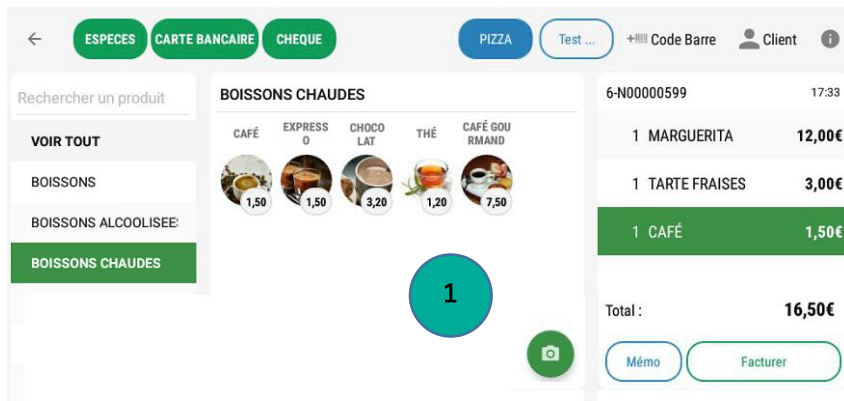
←
ESPECES
CARTE BANCAIRE
CHEQUE
PIZZA
Test ...
+ Code Barre
Client

Rechercher un produit
VOIR TOUT
BOISSONS
BOISSONS ALCOOLISEE
BOISSONS CHAUDES

BOISSONS CHAUDES
CAFÉ
EXPRESSO
CHOCOLAT
THÉ
CAFÉ GOURMAND
1,50
1,50
3,20
1,20
7,50

1

6-N00000599
17:33
1 MARGUERITA 12,00€
1 TARTE FRAISES 3,00€
1 CAFÉ 1,50€
Total : 16,50€
Mémo
Facturer